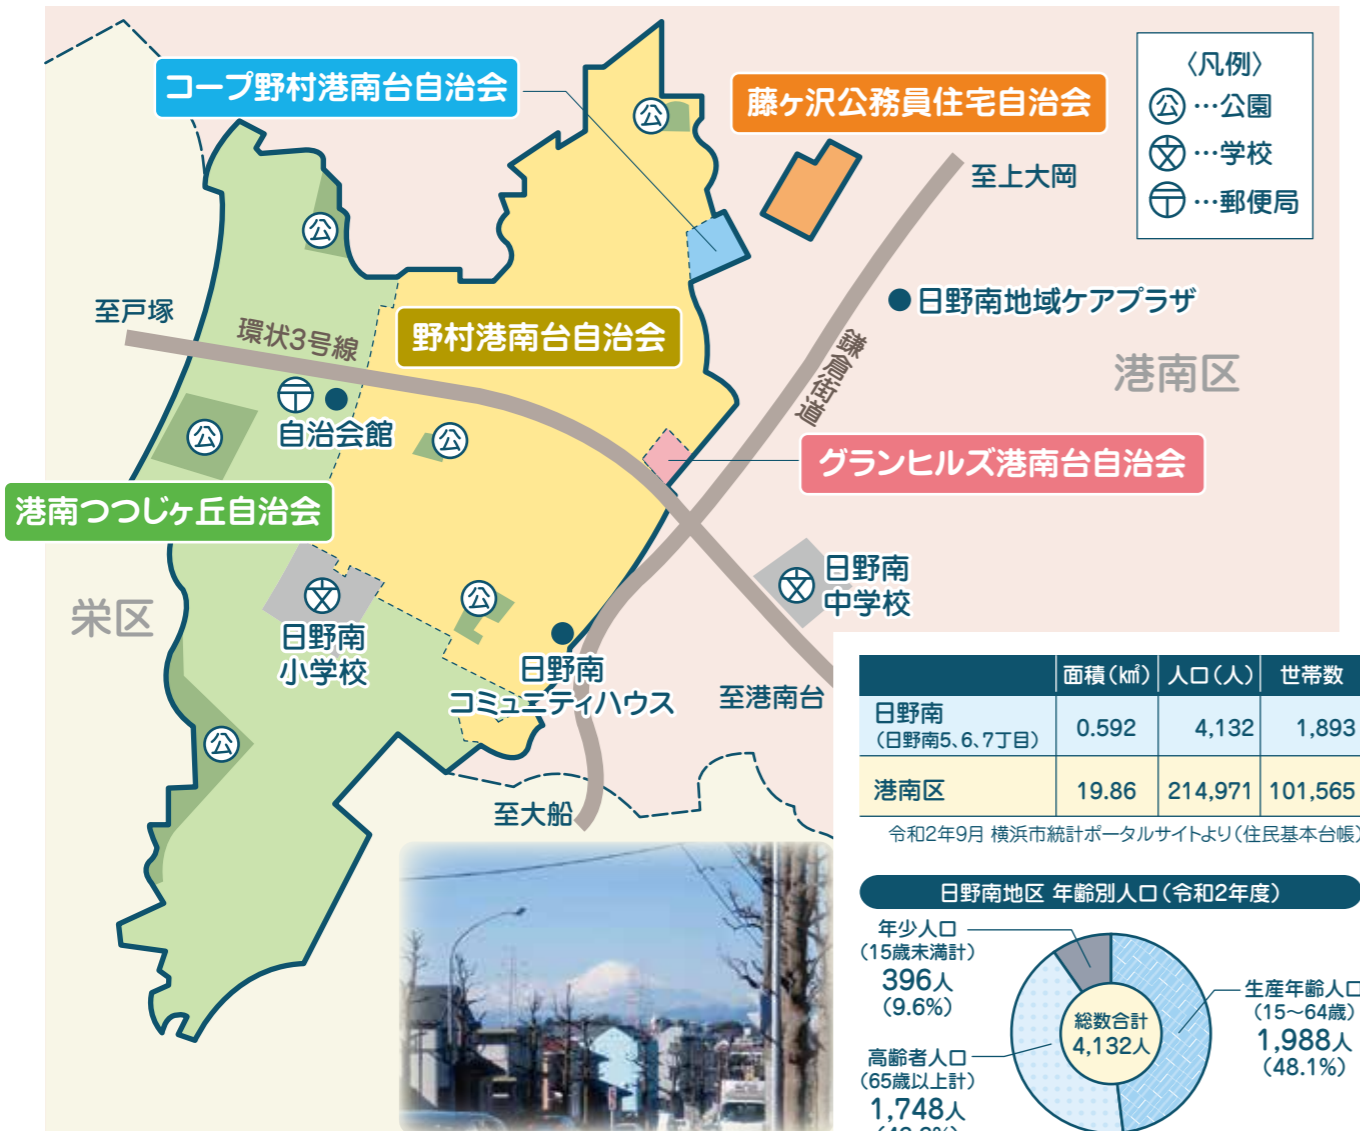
コープ野村港南台自治会

藤ヶ沢公務員住宅自治会

〈凡例〉
…公園
…学校
…郵便局

至上大岡

日野南地域ケアプラザ

至戸塚

環状3号線

野村港南台自治会

港南区

鎌倉街道

自治会館

グランヒルズ港南台自治会

港南つつじヶ丘自治会

日野南中学校

栄区

日野南小学校

日野南コミュニティハウス

至港南台

至大船

| | 面積（㎢） | 人口（人） | 世帯数 |
|---|---|---|---|
| 日野南（日野南5、6、7丁目） | 0.592 | 4,132 | 1,893 |
| 港南区 | 19.86 | 214,971 | 101,565 |

令和2年9月 横浜市統計ポータルサイトより（住民基本台帳）

日野南地区 年齢別人口（令和2年度）

年少人口（15歳未満計）396人（9.6%）

生産年齢人口（15～64歳）1,988人（48.1%）

総数合計 4,132人

高齢者人口（65歳以上計）1,748人 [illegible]